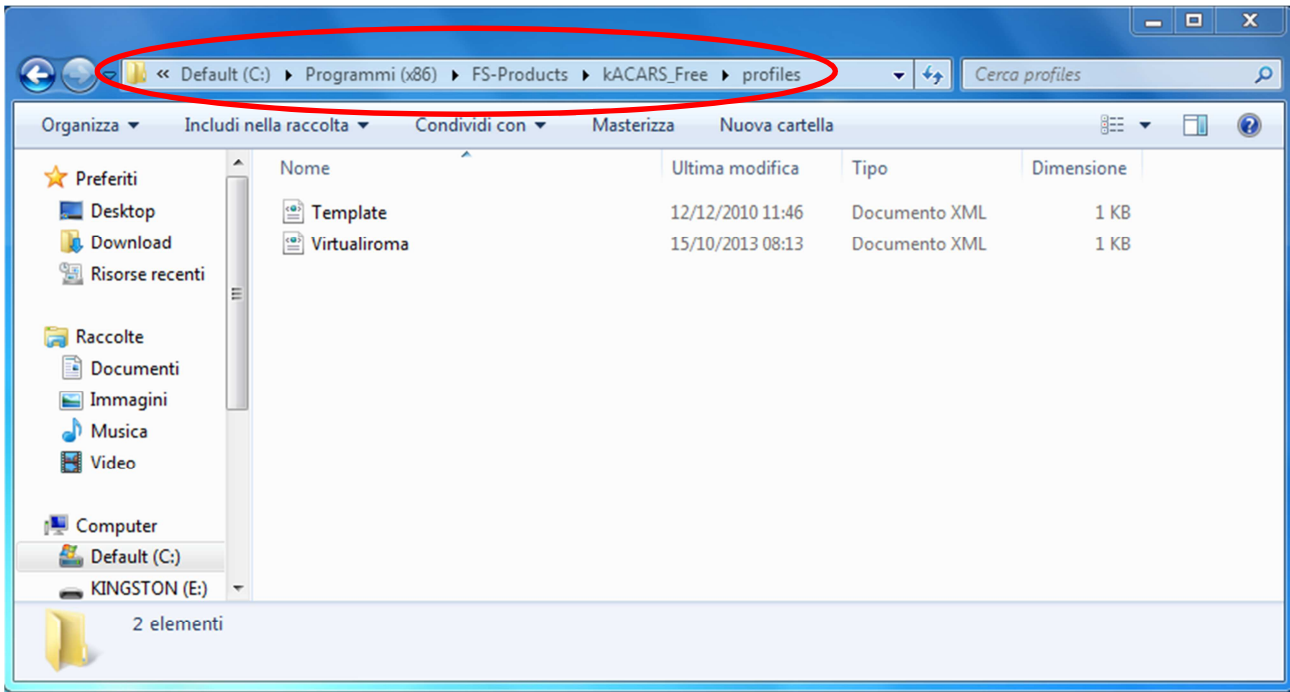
« Default (C:) ▸ Programmi (x86) ▸ FS-Products ▸ kACARS_Free ▸ profiles

Cerca profiles

Organizza ▾ Includi nella raccolta ▾ Condividi con ▾ Masterizza Nuova cartella

Preferiti
Desktop
Download
Risorse recenti

Raccolte
Documenti
Immagini
Musica
Video

Computer
Default (C:)
KINGSTON (E:)

| Nome | Ultima modifica | Tipo | Dimensione |
|---|---|---|---|
| Template | 12/12/2010 11:46 | Documento XML | 1 KB |
| Virtualiroma | 15/10/2013 08:13 | Documento XML | 1 KB |

2 elementi